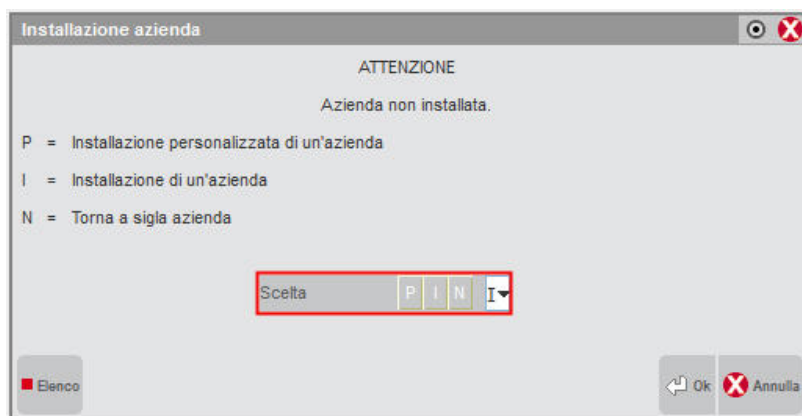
Installazione azienda

ATTENZIONE

Azienda non installata.

P = Installazione personalizzata di un'azienda

I = Installazione di un'azienda

N = Torna a sigla azienda

Scelta P I N I

Elenco

Ok Annulla